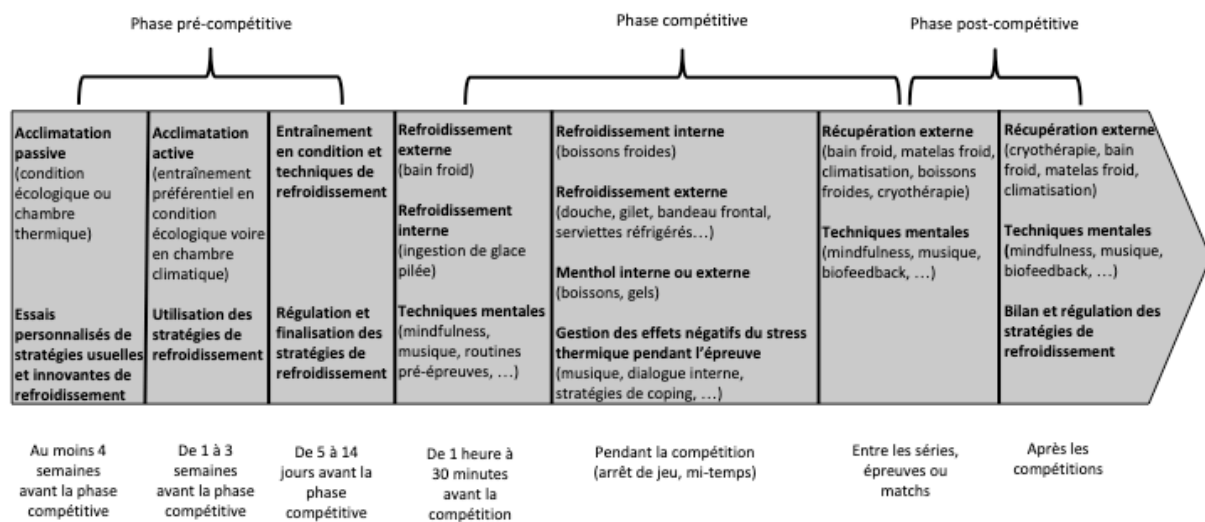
Phase pré-compétitive

Phase compétitive

Phase post-compétitive

**Acclimatation passive** (condition écologique ou chambre thermique)

**Essais personnalisés de stratégies usuelles et innovantes de refroidissement**

**Acclimatation active** (entraînement préférentiel en condition écologique voire en chambre climatique)

**Utilisation des stratégies de refroidissement**

**Entraînement en condition et techniques de refroidissement**

**Régulation et finalisation des stratégies de refroidissement**

**Refroidissement externe** (bain froid)

**Refroidissement interne** (ingestion de glace pilée)

**Techniques mentales** (mindfulness, musique, routines pré-épreuves, …)

**Refroidissement interne** (boissons froides)

**Refroidissement externe** (douche, gilet, bandeau frontal, serviettes réfrigérés…)

**Menthol interne ou externe** (boissons, gels)

**Gestion des effets négatifs du stress thermique pendant l'épreuve** (musique, dialogue interne, stratégies de coping, …)

**Récupération externe** (bain froid, matelas froid, climatisation, boissons froides, cryothérapie)

**Techniques mentales** (mindfulness, musique, biofeedback, …)

**Récupération externe** (cryothérapie, bain froid, matelas froid, climatisation)

**Techniques mentales** (mindfulness, musique, biofeedback, …)

**Bilan et régulation des stratégies de refroidissement**

Au moins 4 semaines avant la phase compétitive

De 1 à 3 semaines avant la phase compétitive

De 5 à 14 jours avant la phase compétitive

De 1 heure à 30 minutes avant la compétition

Pendant la compétition (arrêt de jeu, mi-temps)

Entre les séries, épreuves ou matchs

Après les compétitions